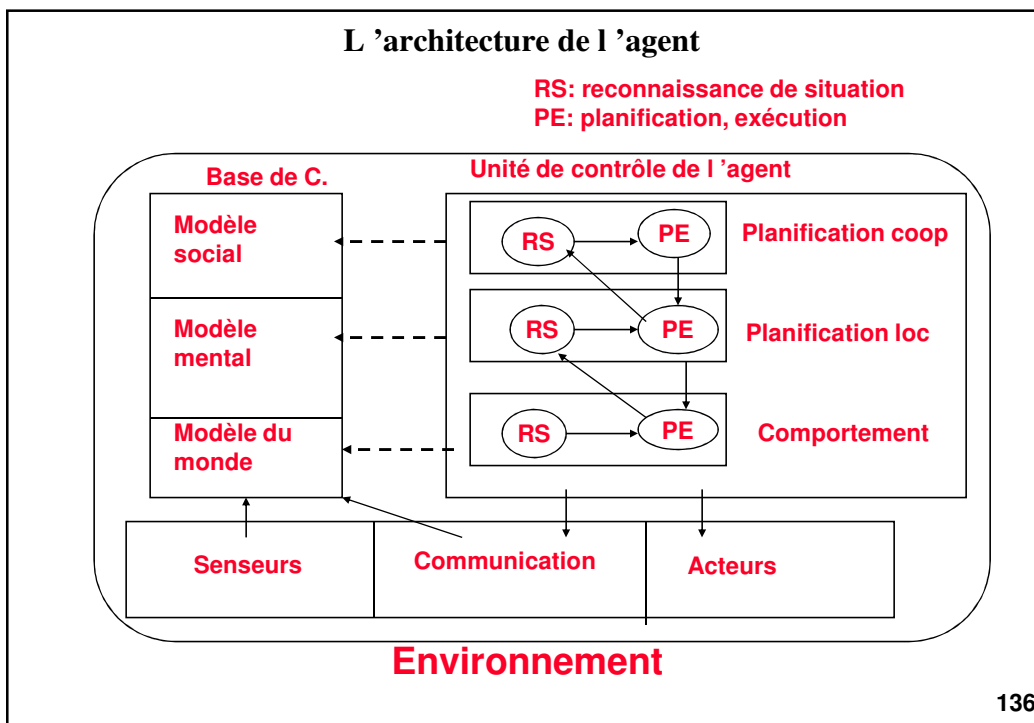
L ’architecture de l ’agent

RS: reconnaissance de situation
PE: planification, exécution

Base de C.

Unité de contrôle de l ’agent

Modèle social

Modèle mental

Modèle du monde

RS

PE

Planification coop

RS

PE

Planification loc

RS

PE

Comportement

Senseurs

Communication

Acteurs

Environnement

136